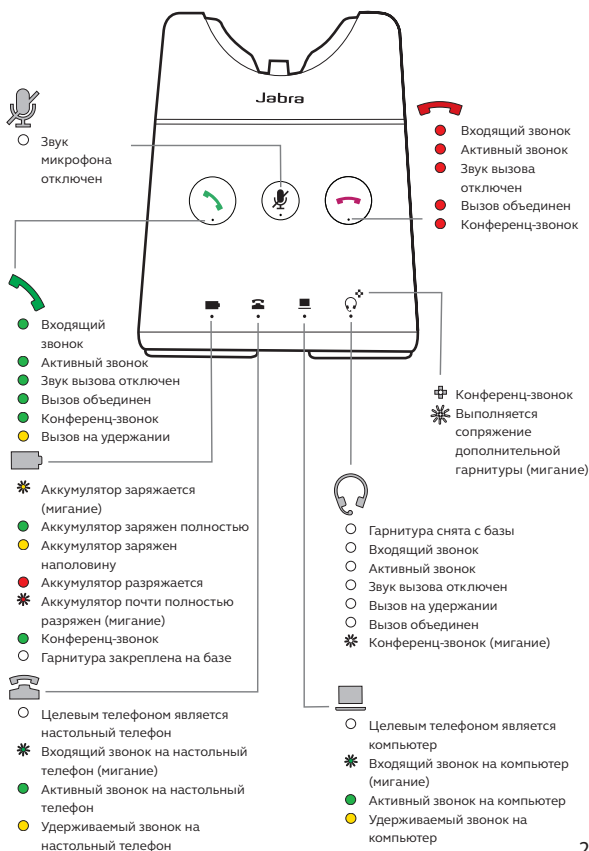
Jabra

Звук микрофона отключен

Входящий звонок
Активный звонок
Звук вызова отключен
Вызов объединен
Конференц-звонок

Входящий звонок
Активный звонок
Звук вызова отключен
Вызов объединен
Конференц-звонок
Вызов на удержании

Конференц-звонок
Выполняется сопряжение дополнительной гарнитуры (мигание)

Аккумулятор заряжается (мигание)
Аккумулятор заряжен полностью
Аккумулятор заряжен наполовину
Аккумулятор разряжается
Аккумулятор почти полностью разряжен (мигание)
Конференц-звонок
Гарнитура закреплена на базе

Гарнитура снята с базы
Входящий звонок
Активный звонок
Звук вызова отключен
Вызов на удержании
Вызов объединен
Конференц-звонок (мигание)

Целевым телефоном является настольный телефон
Входящий звонок на настольный телефон (мигание)
Активный звонок на настольный телефон
Удерживаемый звонок на настольный телефон

Целевым телефоном является компьютер
Входящий звонок на компьютер (мигание)
Активный звонок на компьютер
Удерживаемый звонок на компьютер

2